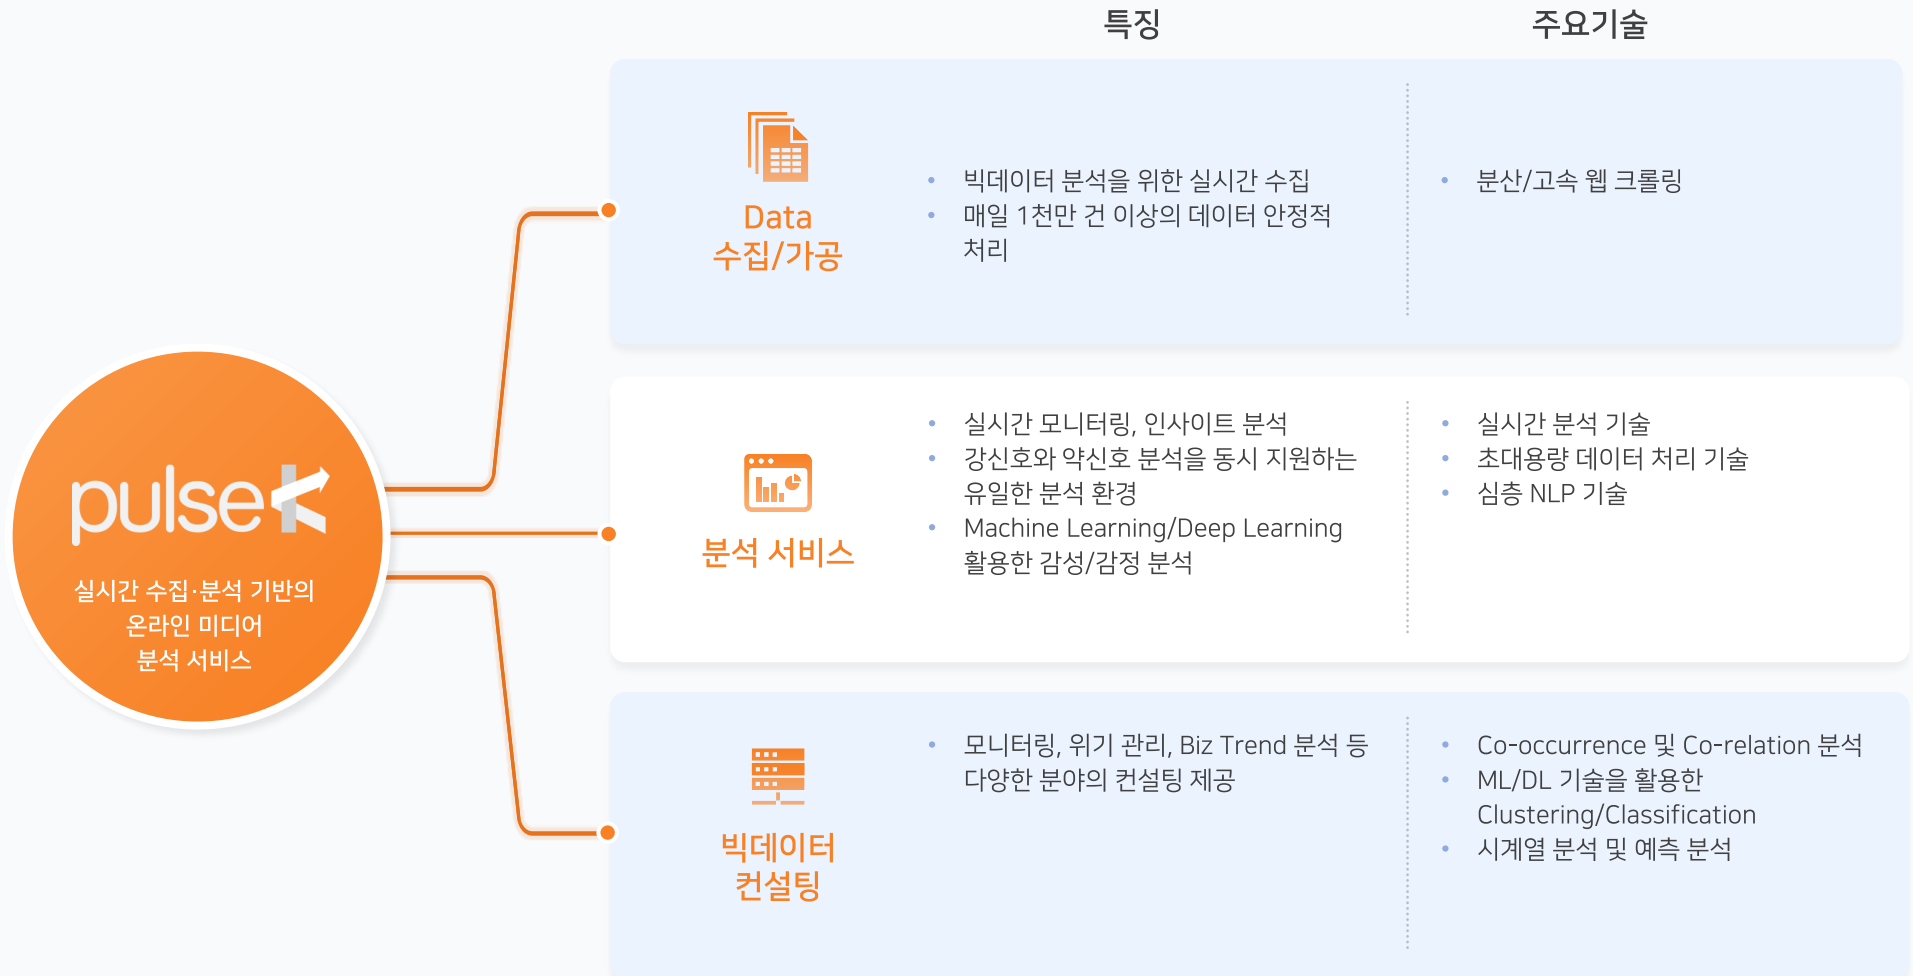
특징

주요기술

pulseK

실시간 수집·분석 기반의 온라인 미디어 분석 서비스

Data 수집/가공

- 빅데이터 분석을 위한 실시간 수집
- 매일 1천만 건 이상의 데이터 안정적 처리

- 분산/고속 웹 크롤링

분석 서비스

- 실시간 모니터링, 인사이트 분석
- 강신호와 약신호 분석을 동시 지원하는 유일한 분석 환경
- Machine Learning/Deep Learning 활용한 감성/감정 분석

- 실시간 분석 기술
- 초대용량 데이터 처리 기술
- 심층 NLP 기술

빅데이터 컨설팅

- 모니터링, 위기 관리, Biz Trend 분석 등 다양한 분야의 컨설팅 제공

- Co-occurrence 및 Co-relation 분석
- ML/DL 기술을 활용한 Clustering/Classification
- 시계열 분석 및 예측 분석